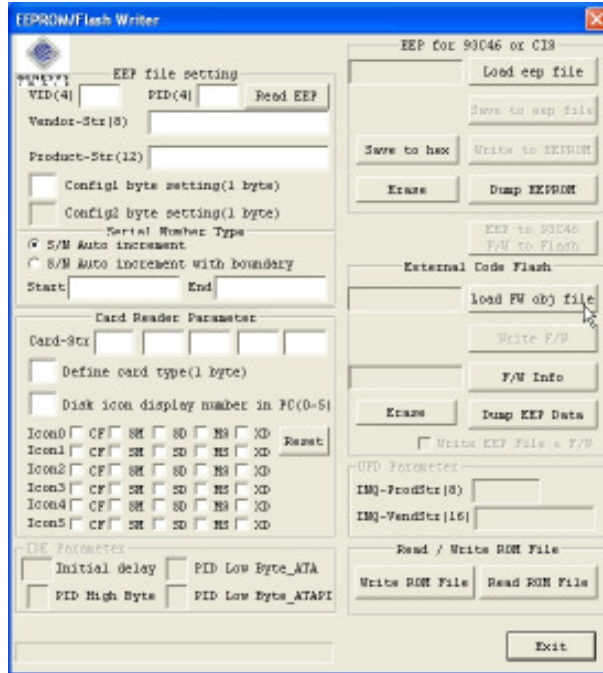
EEPROM/Flash Writer

EEP file setting
VID(4)
PID(4)
Read EEP
Vendor-Str(8)
Product-Str(12)
Config1 byte setting(1 byte)
Config2 byte setting(1 byte)

Serial Number Type
S/N Auto increment
S/N Auto increment with boundary
Start
End

Card Reader Parameter
Card-Str
Define card type(1 byte)
Disk icon display number in PC(0-5)
Icon0 CF SM SD MS XD
Icon1 CF SM SD MS XD
Icon2 CF SM SD MS XD
Icon3 CF SM SD MS XD
Icon4 CF SM SD MS XD
Icon5 CF SM SD MS XD
Reset

IDE Parameter
Initial delay
PID Low Byte_ATA
PID High Byte
PID Low Byte_ATAPI

EEP for 93C46 or CIS
Load eep file
Save to eep file
Save to hex
Write to EEPROM
Erase
Dump EEPROM
EEP to 93C46
F/W to Flash

External Code Flash
load FW obj file
Write F/W
F/W Info
Erase
Dump EEP Data
Write EEP File + F/W

UFD Parameter
INQ-ProdStr(8)
INQ-VendStr(16)

Read / Write ROM File
Write ROM File
Read ROM File

Exit